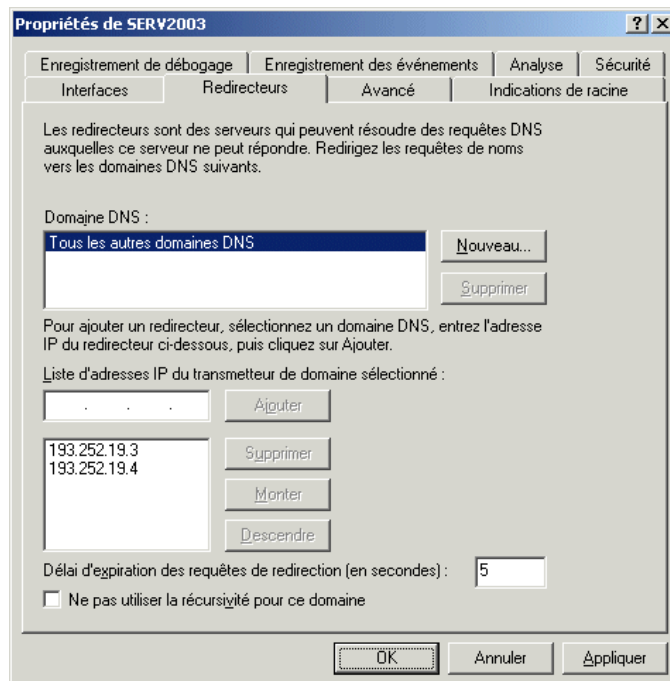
Propriétés de SERV2003

?

Enregistrement de débogage | Enregistrement des événements | Analyse | Sécurité
Interfaces | Redirecteurs | Avancé | Indications de racine

Les redirecteurs sont des serveurs qui peuvent résoudre des requêtes DNS auxquelles ce serveur ne peut répondre. Redirigez les requêtes de noms vers les domaines DNS suivants.

Domaine DNS :

Tous les autres domaines DNS

Nouveau...

Supprimer

Pour ajouter un redirecteur, sélectionnez un domaine DNS, entrez l'adresse IP du redirecteur ci-dessous, puis cliquez sur Ajouter.

Liste d'adresses IP du transmetteur de domaine sélectionné :

. . .

Ajouter

193.252.19.3
193.252.19.4

Supprimer

Monter

Descendre

Délai d'expiration des requêtes de redirection (en secondes) : 5

Ne pas utiliser la récursivité pour ce domaine

OK | Annuler | Appliquer